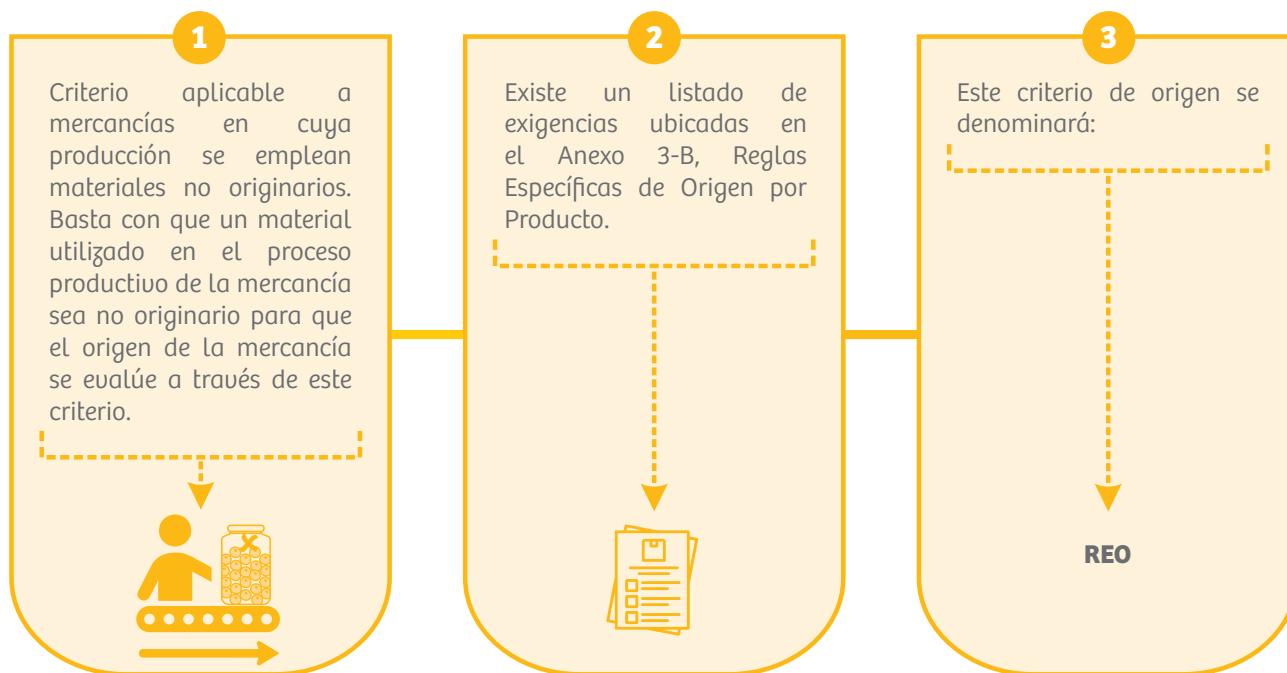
1

Criterio aplicable a mercancías en cuya producción se emplean materiales no originarios. Basta con que un material utilizado en el proceso productivo de la mercancía sea no originario para que el origen de la mercancía se evalúe a través de este criterio.

2

Existe un listado de exigencias ubicadas en el Anexo 3-B, Reglas Específicas de Origen por Producto.

3

Este criterio de origen se denominará:

REO